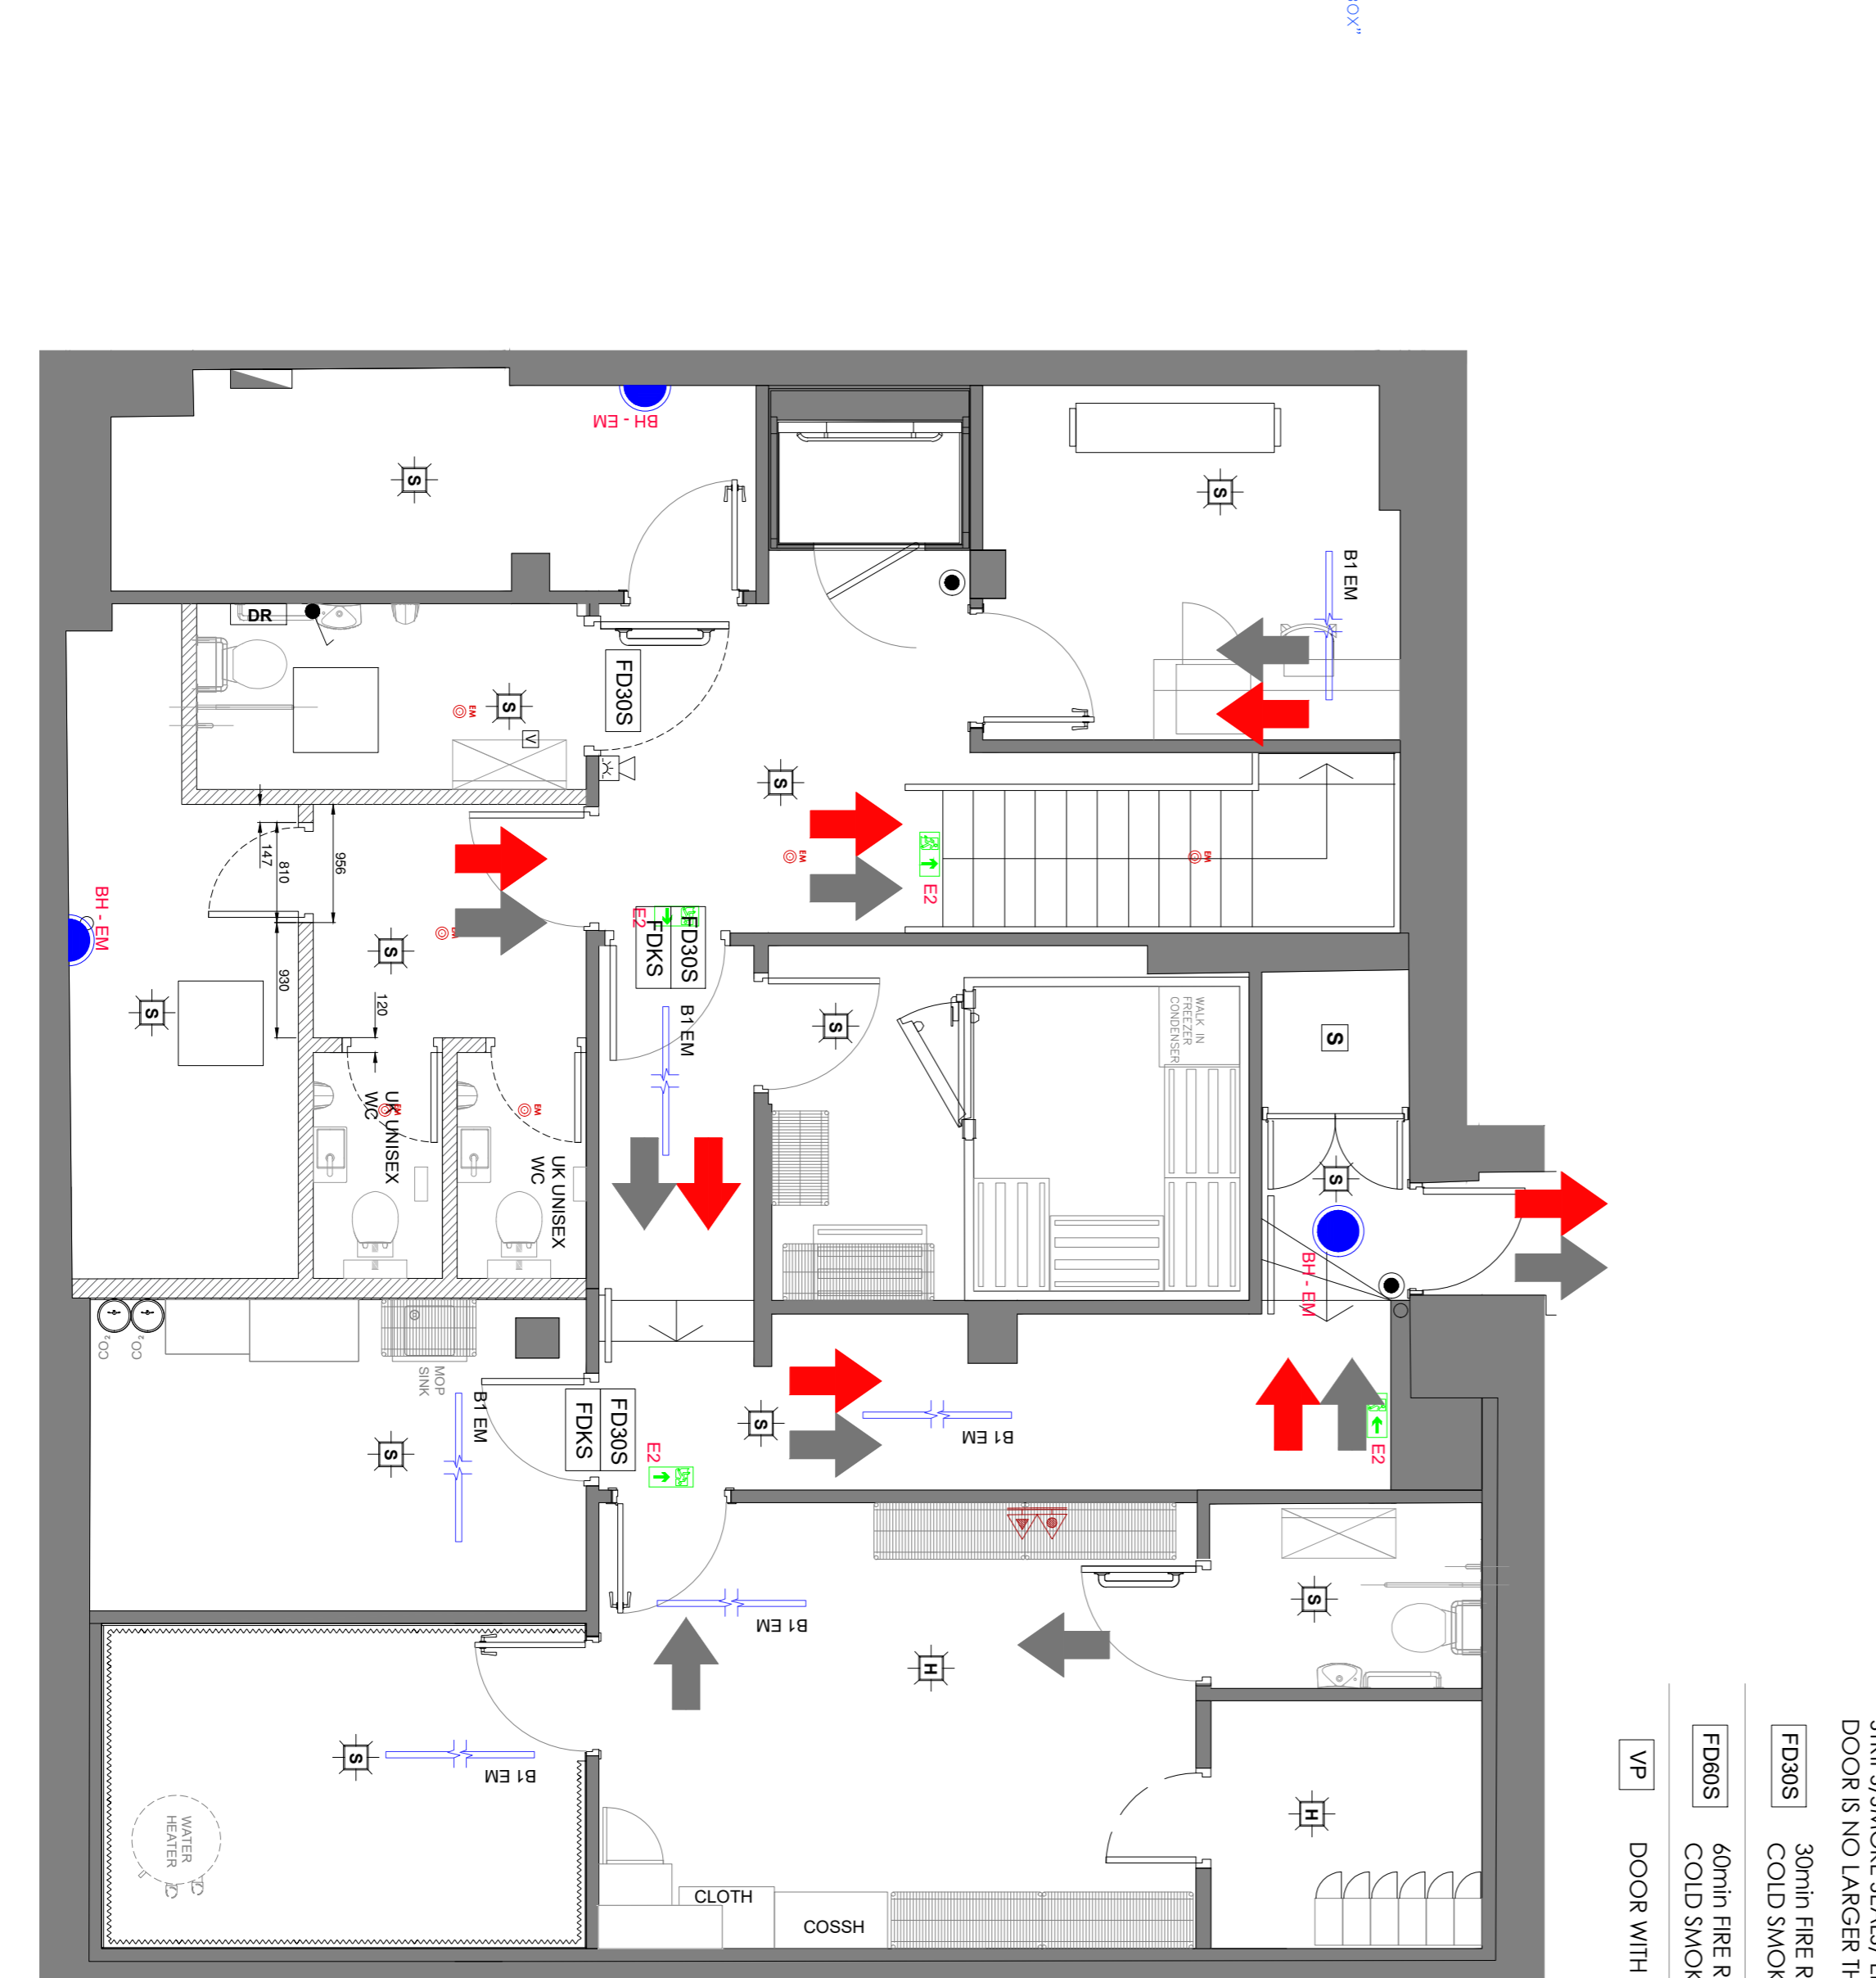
OX"

BH - EM
S
S
B1 EM
DR
FD30S
EM
S
S
EM
E2
EM
147
810
956
BH - EM
EM
S
E2
FD30S
FDKS
B1 EM
S
WALK IN FREEZER CONDENSER
S
930
120
S
UK UNISEX WC
EM
UK UNISEX WC
S
BH - EM
$CO_2$
$CO_2$
MOP SINK
B1 EM
FD30S
FDKS
E2
S
B1 EM
E2
S
S
B1 EM
H
S
B1 EM
H
WATER HEATER
CLOTH
COSSH

DOOR IS NO LARGER TH
FD30S
30min FIRE R COLD SMOK
FD60S
60min FIRE R COLD SMOK
VP
DOOR WITH